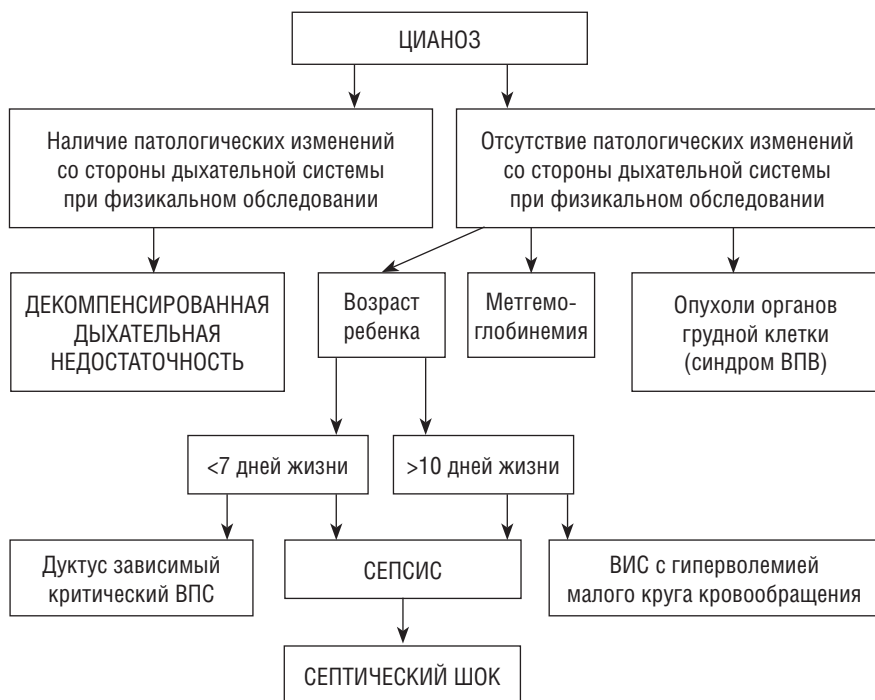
ЦИАНОЗ

Наличие патологических изменений со стороны дыхательной системы при физикальном обследовании

Отсутствие патологических изменений со стороны дыхательной системы при физикальном обследовании

ДЕКОМПЕНСИРОВАННАЯ ДЫХАТЕЛЬНАЯ НЕДОСТАТОЧНОСТЬ

Возраст ребенка

Метгемоглобинемия

Опухоли органов грудной клетки (синдром ВПВ)

<7 дней жизни

>10 дней жизни

Дуктус зависимый критический ВПС

СЕПСИС

ВИС с гиперволемией малого круга кровообращения

СЕПТИЧЕСКИЙ ШОК